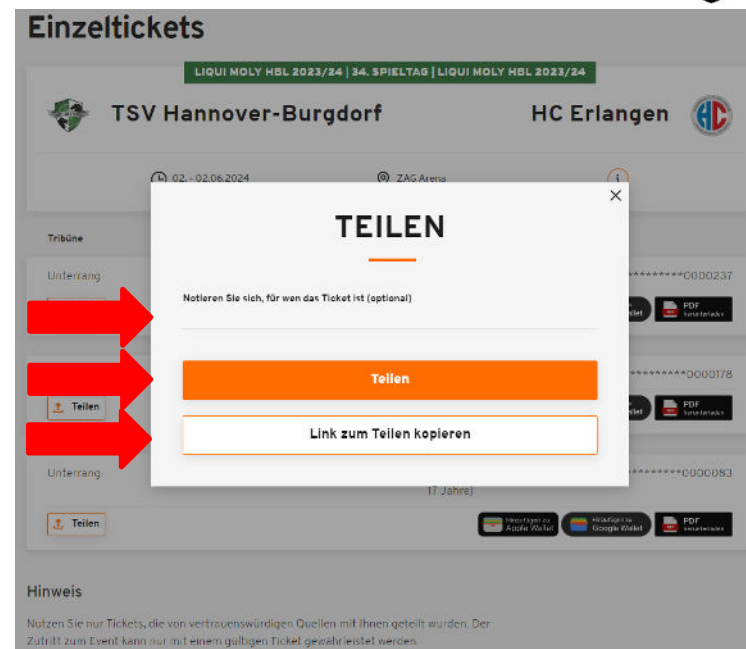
Einzeltickets

LIQUI MOLY HBL 2023/24 | 34. SPIELTAG | LIQUI MOLY HBL 2023/24

TSV Hannover-Burgdorf

HC Erlangen

02. - 02.06.2024

ZAG Arena

Tribüne

Unterrang

**********0000237

PDF herunterladen

Teilen

**********0000178

PDF herunterladen

Unterrang

**********0000083

17 Jahre)

Teilen

Hinzufügen zu Apple Wallet

Hinzufügen zu Google Wallet

PDF herunterladen

Hinweis

Nutzen Sie nur Tickets, die von vertrauenswürdigen Quellen mit Ihnen geteilt wurden. Der Zutritt zum Event kann nur mit einem gültigen Ticket gewährleistet werden.

×

TEILEN

Notieren Sie sich, für wen das Ticket ist (optional)

Teilen

Link zum Teilen kopieren